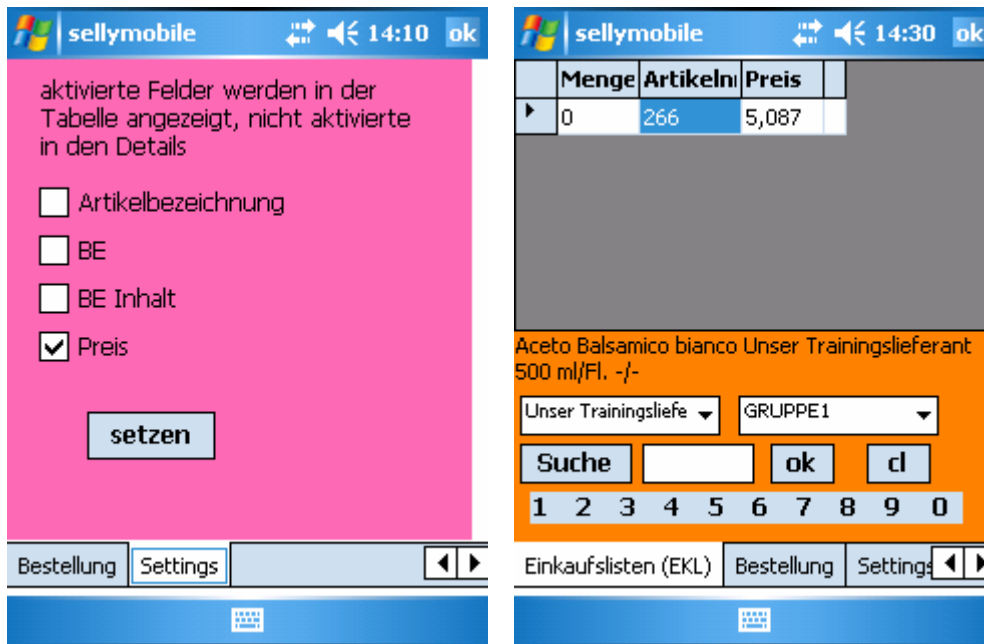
sellymobile 14:10 ok

aktivierte Felder werden in der Tabelle angezeigt, nicht aktivierte in den Details

Artikelbezeichnung

BE

BE Inhalt

Preis

setzen

Bestellung Settings

sellymobile 14:30 ok

| Menge | Artikelnı | Preis |
|---|---|---|
| 0 | 266 | 5,087 |

Aceto Balsamico bianco Unser Trainingslieferant 500 ml/Fl. -/-

Unser Trainingsliefe

GRUPPE1

Suche ok cl

1 2 3 4 5 6 7 8 9 0

Einkaufslisten (EKL) Bestellung Settings